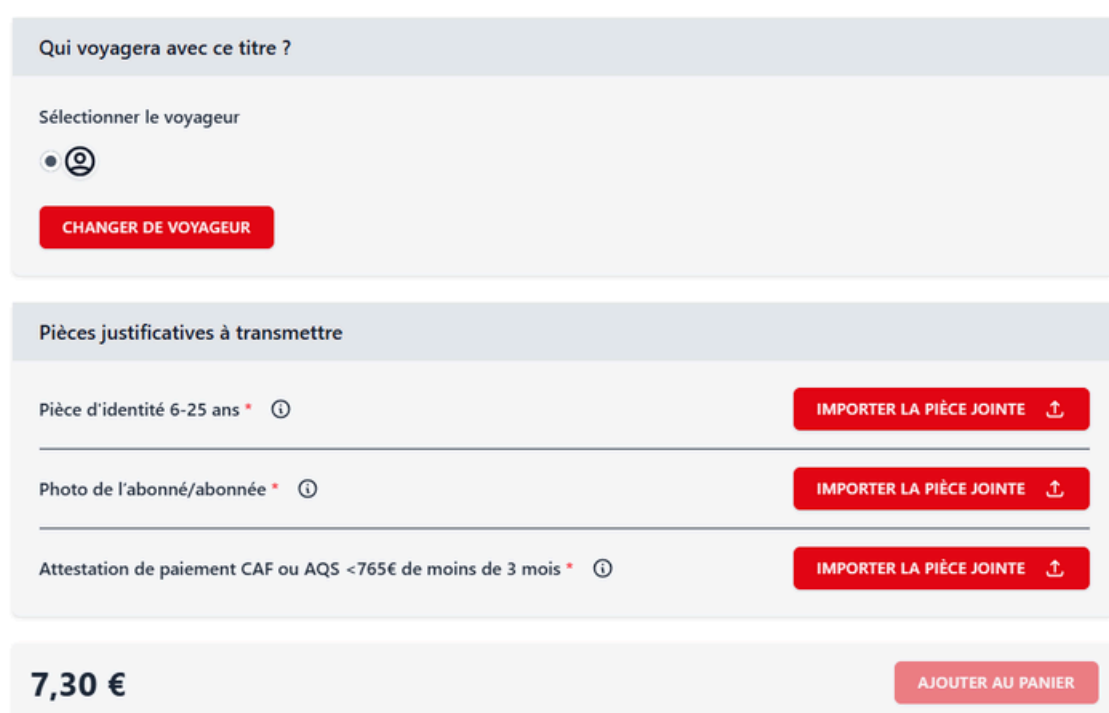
Qui voyagera avec ce titre ?

Sélectionner le voyageur

CHANGER DE VOYAGEUR

Pièces justificatives à transmettre

Pièce d'identité 6-25 ans *

IMPORTER LA PIÈCE JOINTE

Photo de l'abonné/abonnée *

IMPORTER LA PIÈCE JOINTE

Attestation de paiement CAF ou AQS <765€ de moins de 3 mois *

IMPORTER LA PIÈCE JOINTE

7,30 €

AJOUTER AU PANIER